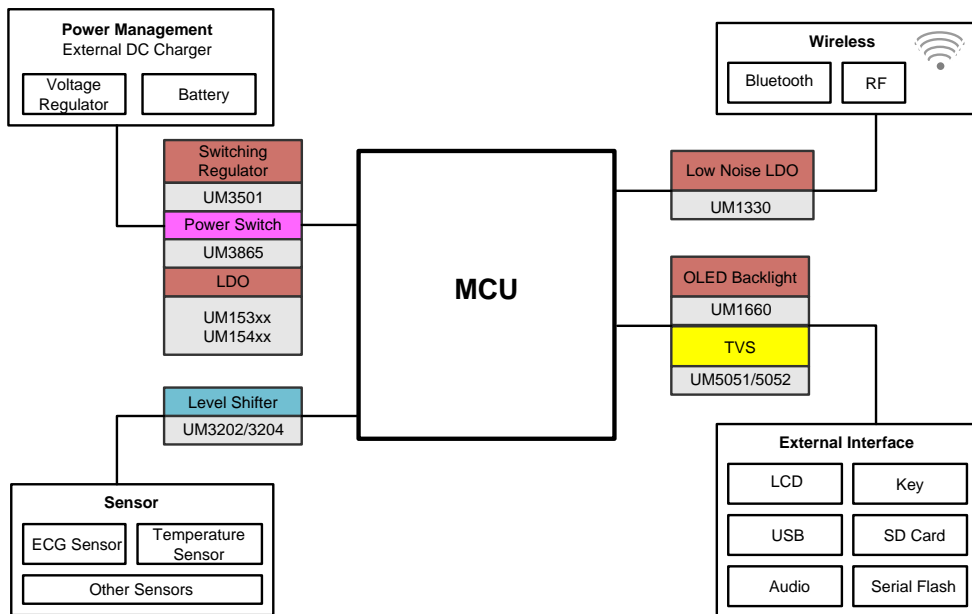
Power Management
External DC Charger

Voltage Regulator

Battery

Switching Regulator

UM3501

Power Switch

UM3865

LDO

UM153xx
UM154xx

Level Shifter

UM3202/3204

Sensor

ECG Sensor

Temperature Sensor

Other Sensors

MCU

Wireless

Bluetooth

RF

Low Noise LDO

UM1330

OLED Backlight

UM1660

TVS

UM5051/5052

External Interface

LCD

Key

USB

SD Card

Audio

Serial Flash